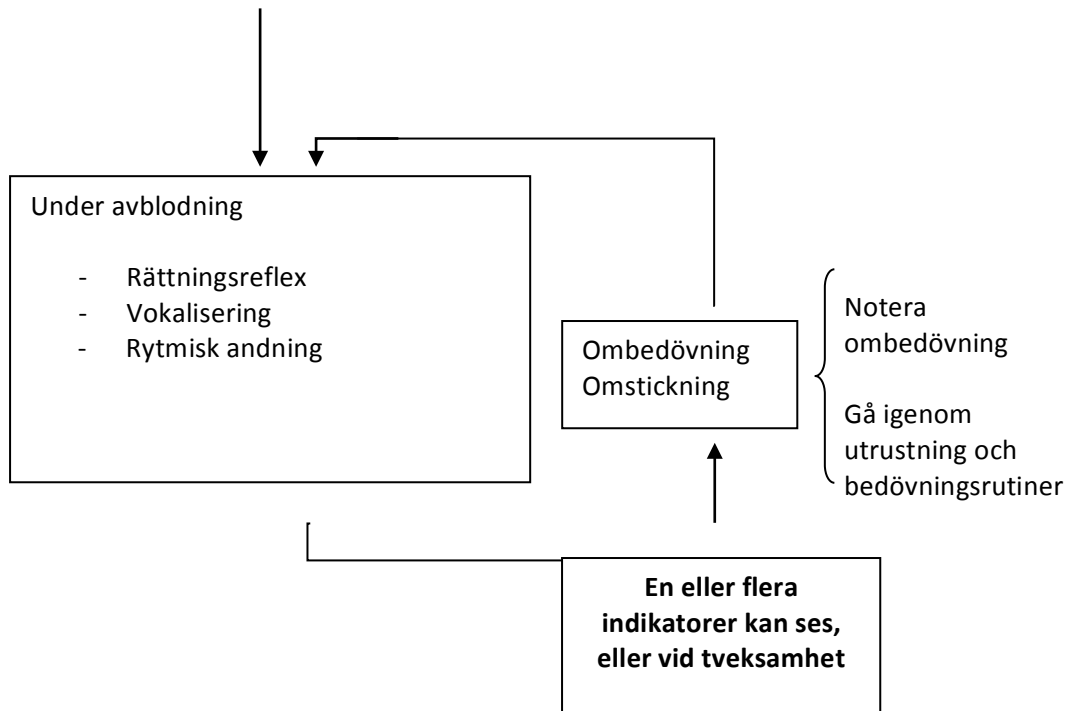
Under avblodning

- Rättningsreflex
- Vokalisering
- Rytmisk andning

Ombedövning
Omstickning

Notera ombedövning

Gå igenom utrustning och bedövningsrutiner

**En eller flera indikatorer kan ses, eller vid tveksamhet**